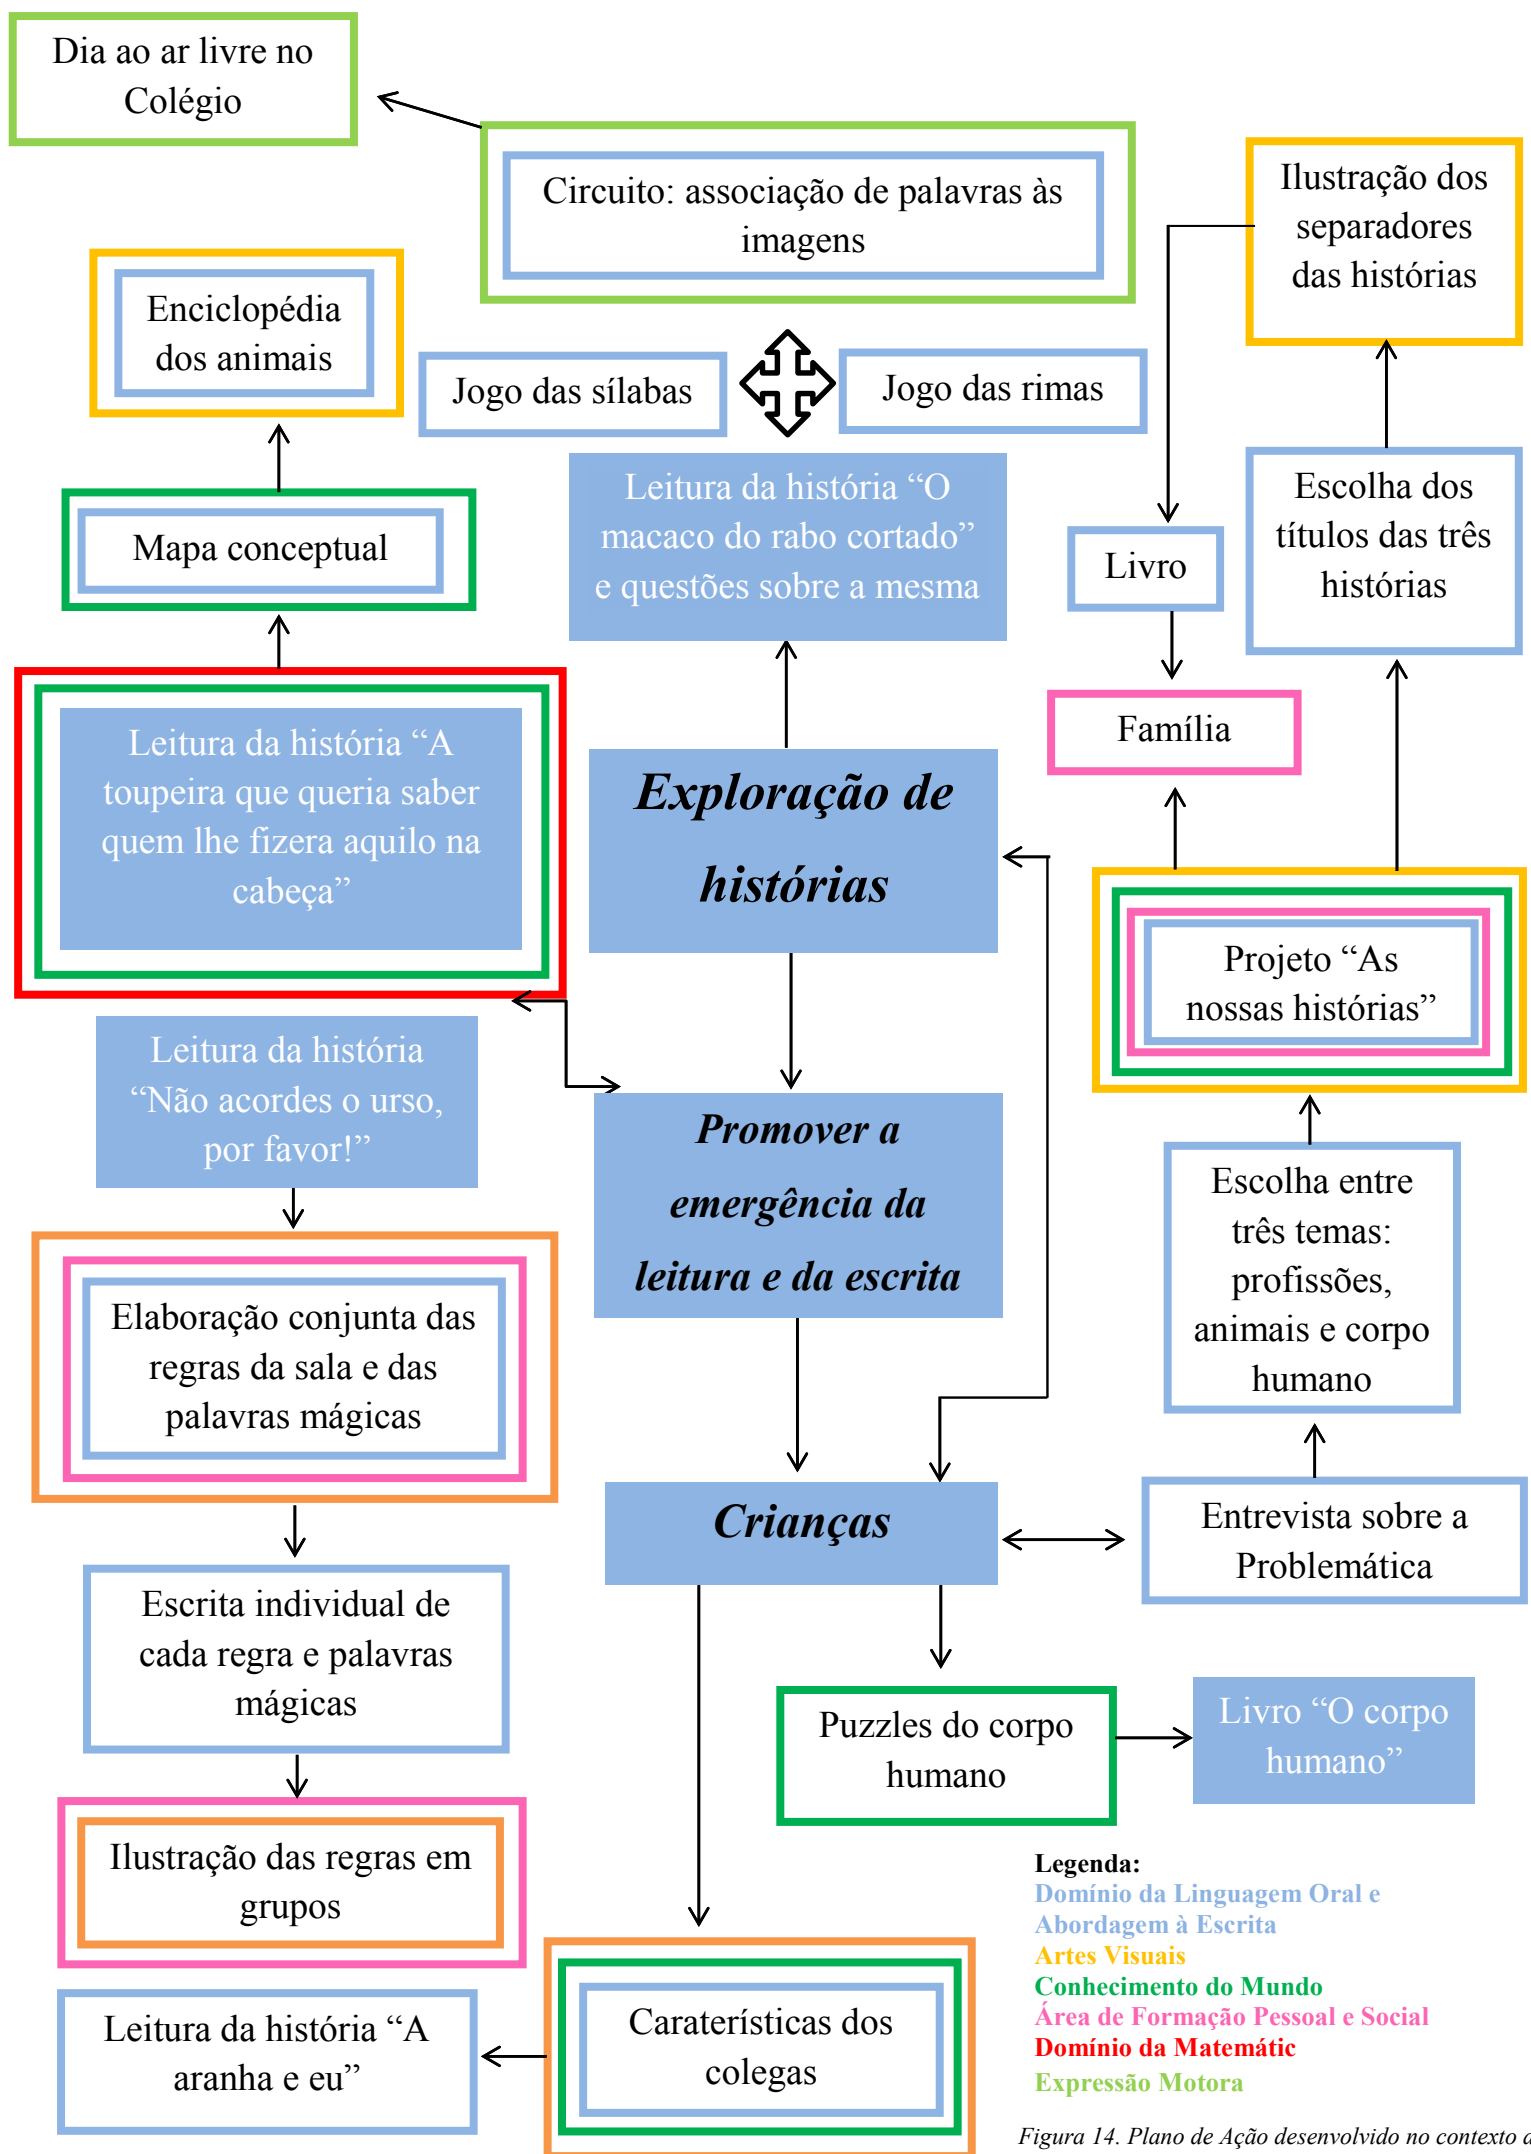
Dia ao ar livre no Colégio

Circuito: associação de palavras às imagens

Ilustração dos separadores das histórias

Enciclopédia dos animais

Jogo das sílabas

Jogo das rimas

Leitura da história “O macaco do rabo cortado” e questões sobre a mesma

Livro

Escolha dos títulos das três histórias

Mapa conceptual

Família

Leitura da história “A toupeira que queria saber quem lhe fizera aquilo na cabeça”

Exploração de histórias

Projeto “As nossas histórias”

Leitura da história “Não acordes o urso, por favor!”

Promover a emergência da leitura e da escrita

Escolha entre três temas: profissões, animais e corpo humano

Elaboração conjunta das regras da sala e das palavras mágicas

Crianças

Entrevista sobre a Problemática

Escrita individual de cada regra e palavras mágicas

Puzzles do corpo humano

Livro “O corpo humano”

Ilustração das regras em grupos

Legenda:
Domínio da Linguagem Oral e Abordagem à Escrita
Artes Visuais
Conhecimento do Mundo
Área de Formação Pessoal e Social
Domínio da Matemátic
Expressão Motora

Leitura da história “A aranha e eu”

Caraterísticas dos colegas

Figura 14. Plano de Ação desenvolvido no contexto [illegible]